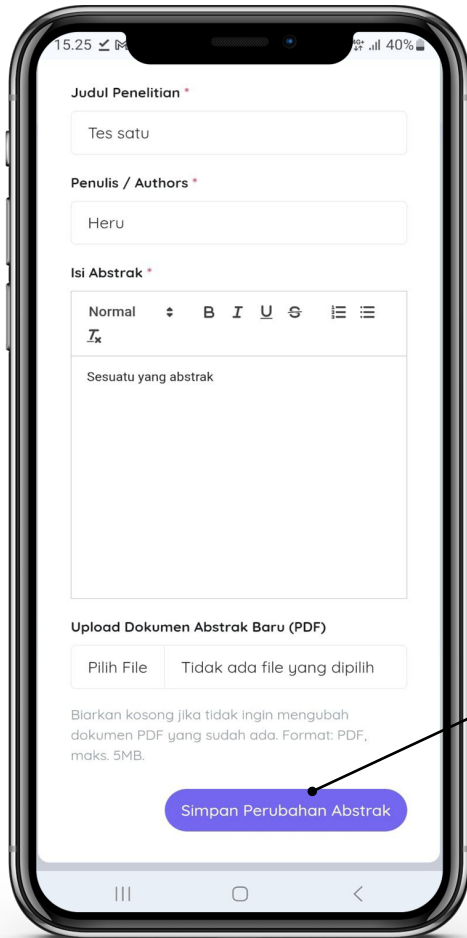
15.25 40%

Judul Penelitian *

Tes satu

Penulis / Authors *

Heru

Isi Abstrak *

Normal B I U S

Sesuatu yang abstrak

Upload Dokumen Abstrak Baru (PDF)

Pilih File Tidak ada file yang dipilih

Biarkan kosong jika tidak ingin mengubah dokumen PDF yang sudah ada. Format: PDF, maks. 5MB.

Simpan Perubahan Abstrak